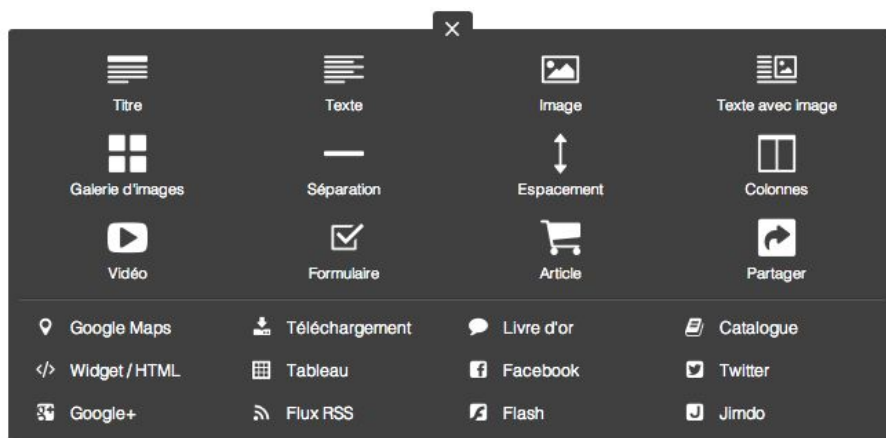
×

Titre
Texte
Image
Texte avec image
Galerie d'images
Séparation
Espacement
Colonnes
Vidéo
Formulaire
Article
Partager

Google Maps
Téléchargement
Livre d'or
Catalogue
</> Widget / HTML
Tableau
Facebook
Twitter
Google+
Flux RSS
Flash
Jimdo